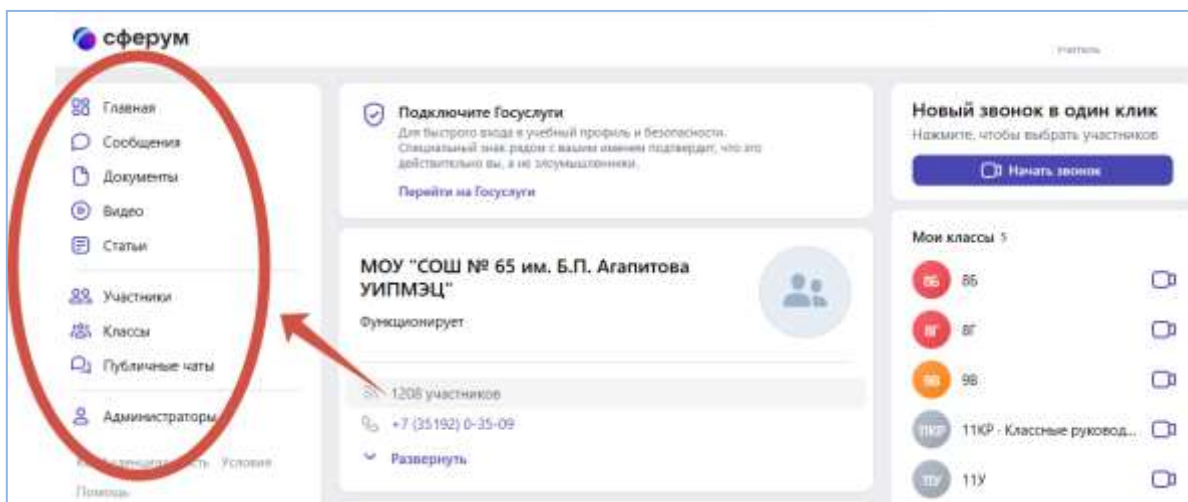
сферум

Учитель

Главная
Сообщения
Документы
Видео
Статьи
Участники
Классы
Публичные чаты
Администраторы
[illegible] Условия
Помощь

Подключите Госуслуги
Для быстрого входа в учебный профиль и безопасности. Специальный знак рядом с вашим именем подтвердит, что это действительно вы, а не злоумышленники.
Перейти на Госуслуги

МОУ "СОШ № 65 им. Б.П. Агапитова УИПМЭЦ"
Функционирует

1208 участников
+7 (35192) 0-35-09
Развернуть

Новый звонок в один клик
Нажмите, чтобы выбрать участников
Начать звонок

Мои классы 5
8Б 8Б
8Г 8Г
9В 9В
11КР 11КР - Классные руковод...
11У 11У